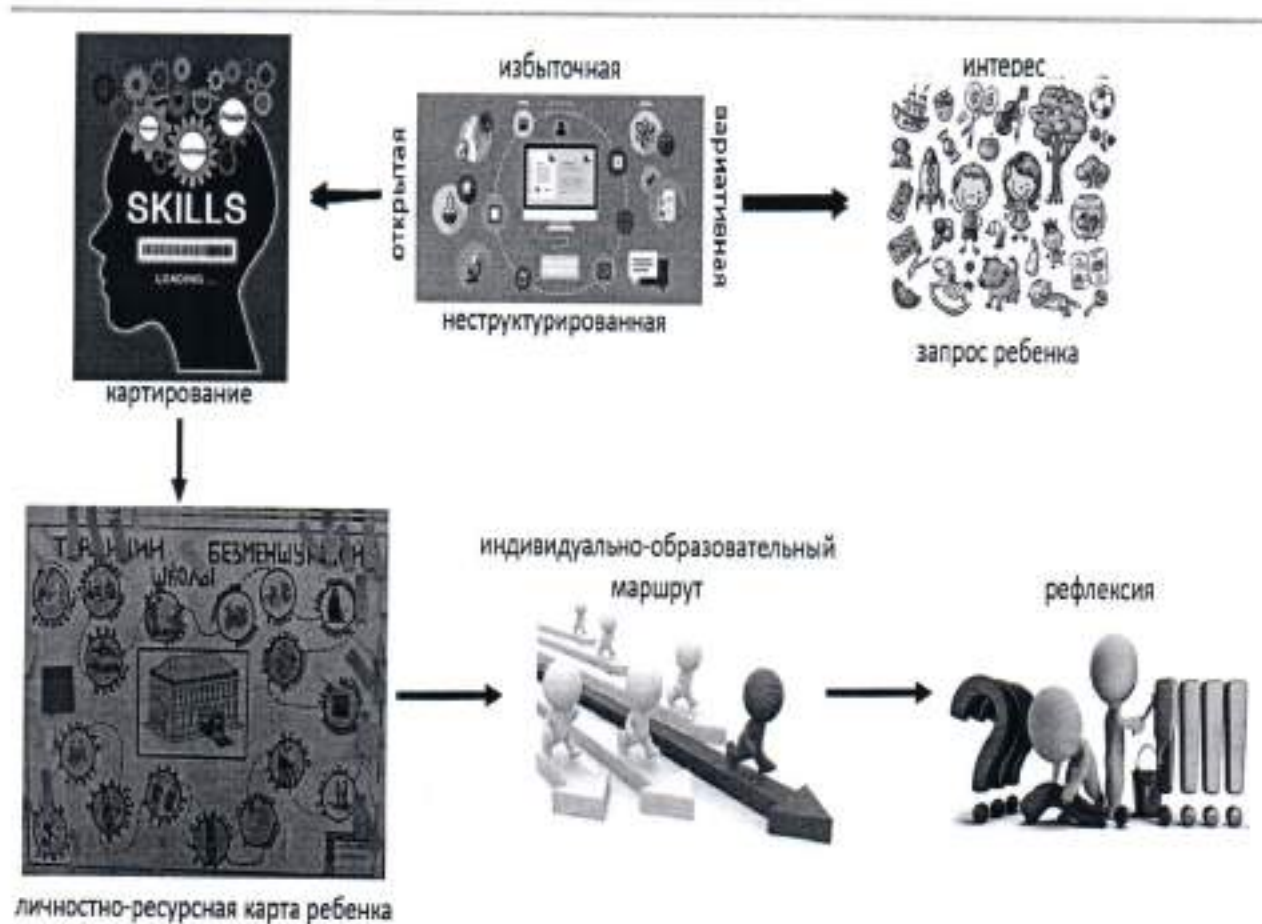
SKILLS

LOADING...

картирование

избыточная

открытая

вариативная

неструктурированная

интерес

запрос ребенка

Т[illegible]НИН ШКОЛЫ БЕЗМЕНЫ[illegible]Н

личностно-ресурсная карта ребенка

индивидуально-образовательный маршрут

рефлексия